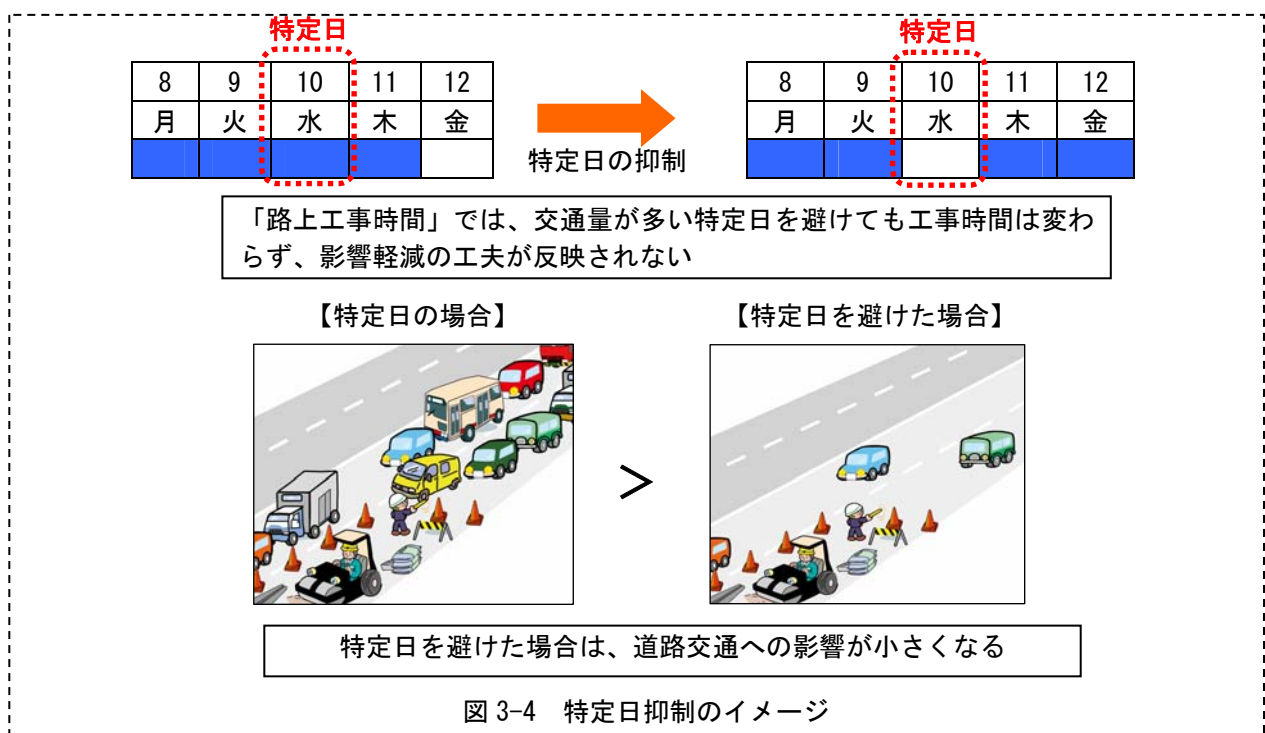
特定日

| 8 | 9 | 10 | 11 | 12 |
|---|---|---|---|---|
| 月 | 火 | 水 | 木 | 金 |
| | | | | |

特定日の抑制

特定日

| 8 | 9 | 10 | 11 | 12 |
|---|---|---|---|---|
| 月 | 火 | 水 | 木 | 金 |
| | | | | |

「路上工事時間」では、交通量が多い特定日を避けても工事時間は変わらず、影響軽減の工夫が反映されない

【特定日の場合】

【特定日を避けた場合】

>

特定日を避けた場合は、道路交通への影響が小さくなる

図 3-4　特定日抑制のイメージ